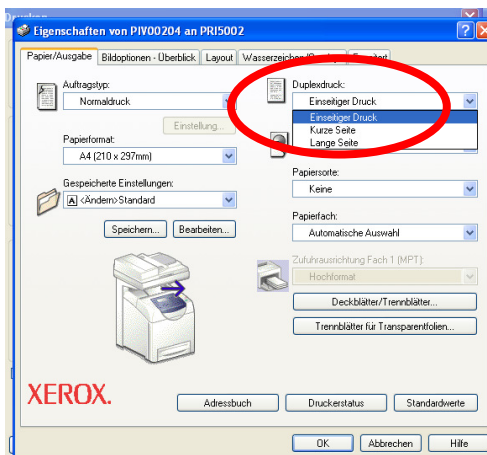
Drucker

Eigenschaften von PIV00204 an PRI5002

Papier/Ausgabe | Bildoptionen - Überblick | Layout | Wasserzeic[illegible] | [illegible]

Auftragstyp:
Normaldruck

Einstellung...

Papierformat:
A4 (210 x 297mm)

Gespeicherte Einstellungen:
A <Ändern>Standard

Speichern... | Bearbeiten...

Duplexdruck:
Einseitiger Druck
Einseitiger Druck
Kurze Seite
Lange Seite

Papiersorte:
Keine

Papierfach:
Automatische Auswahl

Zufuhrausrichtung Fach 1 (MPT):
Hochformat

Deckblätter/Trennblätter...

Trennblätter für Transparentfolien...

XEROX.

Adressbuch | Druckerstatus | Standardwerte

OK | Abbrechen | Hilfe